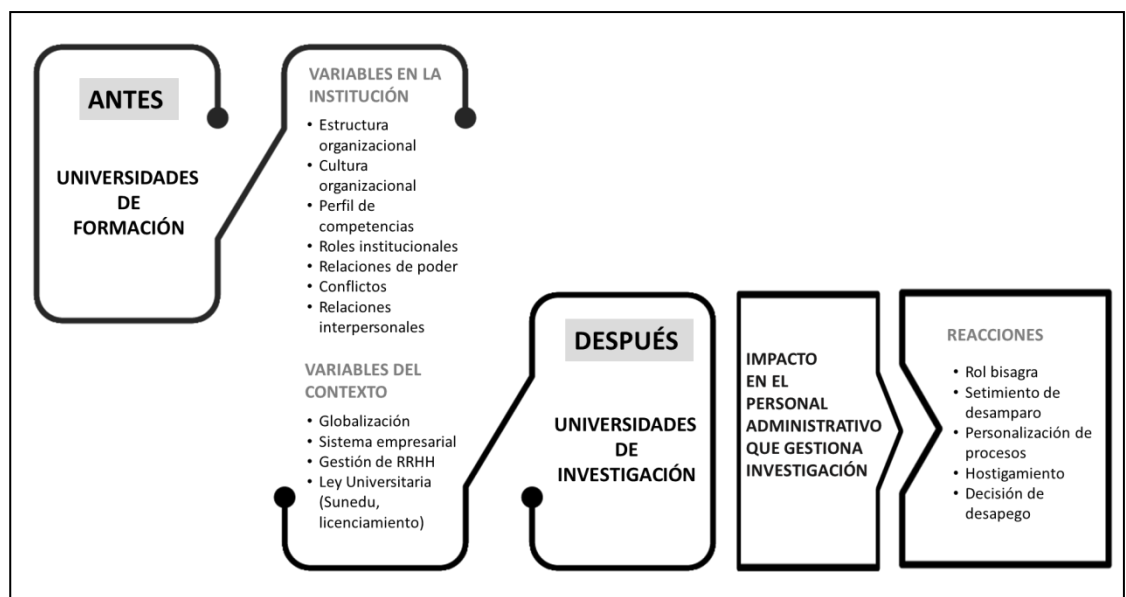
ANTES

UNIVERSIDADES DE FORMACIÓN

VARIABLES EN LA INSTITUCIÓN

- Estructura organizacional
- Cultura organizacional
- Perfil de competencias
- Roles institucionales
- Relaciones de poder
- Conflictos
- Relaciones interpersonales

VARIABLES DEL CONTEXTO

- Globalización
- Sistema empresarial
- Gestión de RRHH
- Ley Universitaria (Sunedu, licenciamiento)

DESPUÉS

UNIVERSIDADES DE INVESTIGACIÓN

IMPACTO EN EL PERSONAL ADMINISTRATIVO QUE GESTIONA INVESTIGACIÓN

REACCIONES

- Rol bisagra
- Setimiento de desamparo
- Personalización de procesos
- Hostigamiento
- Decisión de desapego